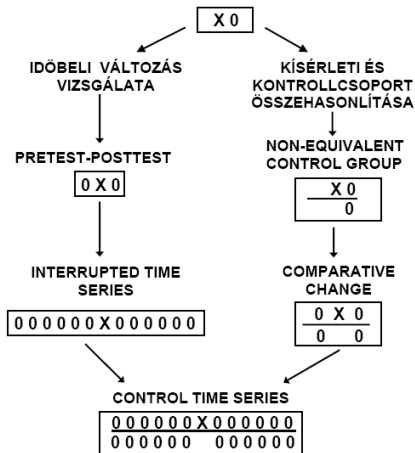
X 0

IDŐBELI VÁLTOZÁS VIZSGÁLATA

KÍSÉRLETI ÉS KONTROLLCSOPORT ÖSSZEHASONLÍTÁSA

PRETEST-POSTTEST

0 X 0

NON-EQUIVALENT CONTROL GROUP

X 0
0

INTERRUPTED TIME SERIES

0 0 0 0 0 0 X 0 0 0 0 0 0

COMPARATIVE CHANGE

0 X 0
0 0

CONTROL TIME SERIES

0 0 0 0 0 0 X 0 0 0 0 0 0
0 0 0 0 0 0 0 0 0 0 0 0